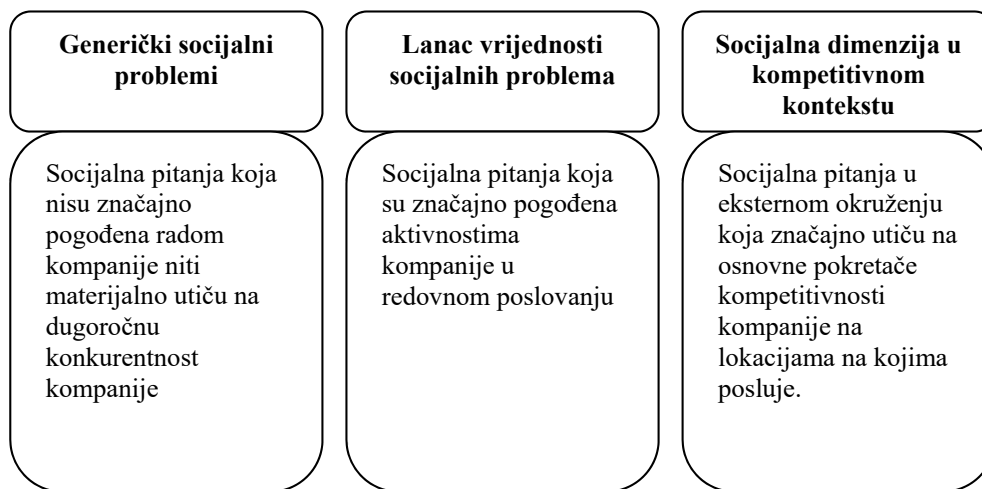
Generički socijalni problemi

Socijalna pitanja koja nisu značajno pogođena radom kompanije niti materijalno utiču na dugoročnu konkurentnost kompanije

Lanac vrijednosti socijalnih problema

Socijalna pitanja koja su značajno pogođena aktivnostima kompanije u redovnom poslovanju

Socijalna dimenzija u kompetitivnom kontekstu

Socijalna pitanja u eksternom okruženju koja značajno utiču na osnovne pokretače kompetitivnosti kompanije na lokacijama na kojima posluje.